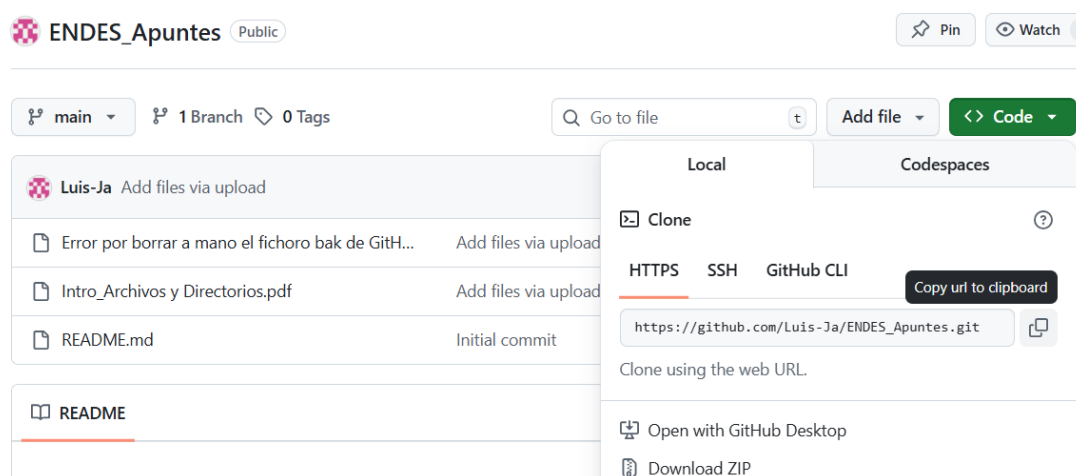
ENDES_Apuntes Public

Pin Watch

main 1 Branch 0 Tags

Go to file t Add file Code

Luis-Ja Add files via upload

Error por borrar a mano el fichoro bak de GitH... Add files via upload

Intro_Archivos y Directorios.pdf Add files via upload

README.md Initial commit

README

Local Codespaces

Clone

HTTPS SSH GitHub CLI

Copy url to clipboard

https://github.com/Luis-Ja/ENDES_Apuntes.git

Clone using the web URL.

Open with GitHub Desktop

Download ZIP